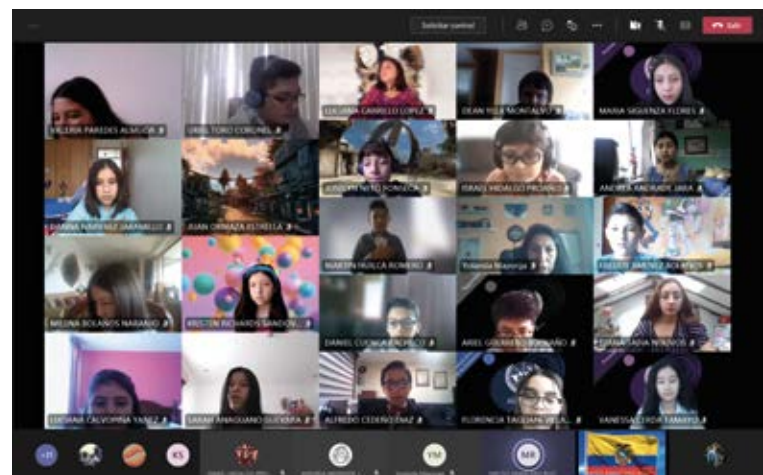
Solicitar control

Salir

VALERIA PAREDES ALMEIDA

ORIEL TORO CORONEL

LUCIANA CARRILLO LOPEZ

DEAN VILLA MONTALVO

MARIA SIGUENZA FLORES

ALEJANDRO NIETO FONSECA

ISRAEL HIDALGO PROAÑO

ANDREA ANDRADE JARA

DAYANA RAMIREZ JARAMILLO

JUAN ORMAZA ESTRELLA

MARTIN PADILLA ROMERO

Yolanda Mayorga

FREDDY JIMENEZ BOLAÑOS

MELINA BOLAÑOS NARANJO

KRISTEN RICHARDS SANDOVAL

DANIEL CUENCA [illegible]

ARIEL GUERRERO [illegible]

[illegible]

LUCIANA CALVOPIÑA YANEZ

SARAH ANAGUANO GUERRERO

ALFREDO CEDEÑO DIAZ

FLORENCIA TAGLIANI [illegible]

VANESSA CERDA TAMAYO

+11

KS

YM

MR